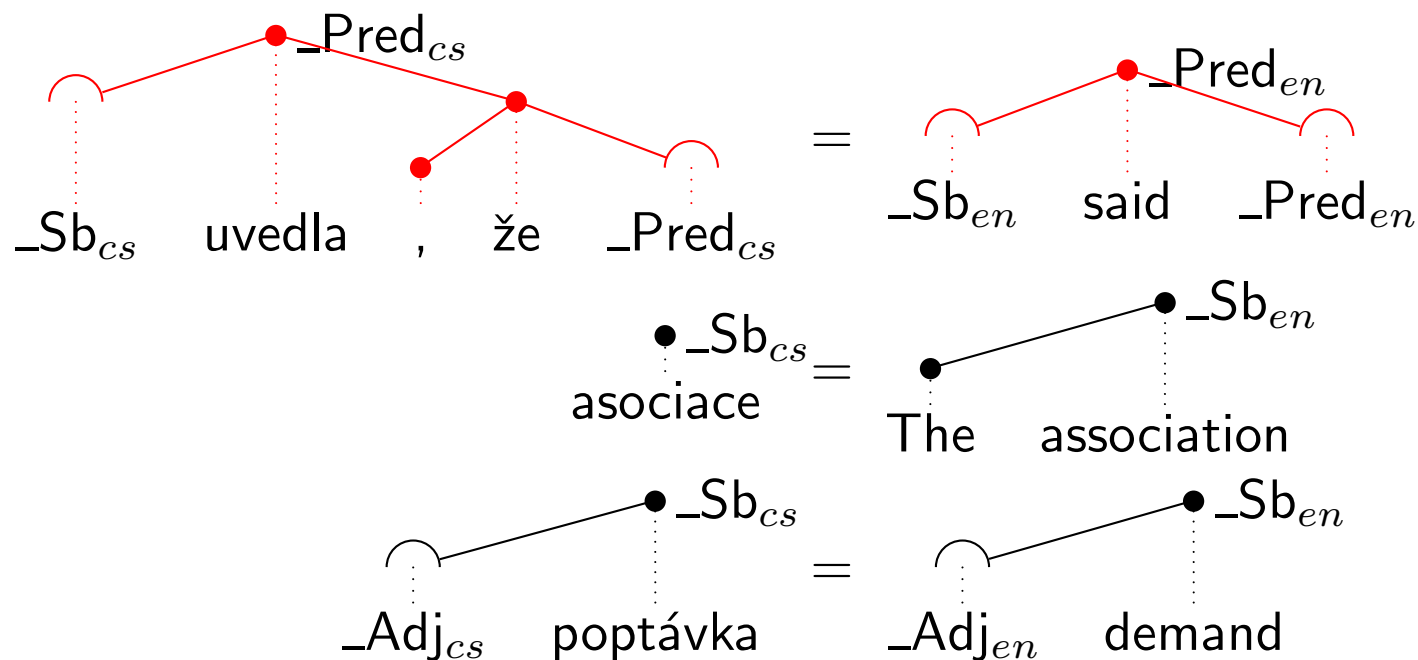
\_Pred$_{cs}$

\_Sb$_{cs}$ uvedla , že \_Pred$_{cs}$

=

\_Pred$_{en}$

\_Sb$_{en}$ said \_Pred$_{en}$

\_Sb$_{cs}$

asociace

=

\_Sb$_{en}$

The association

\_Sb$_{cs}$

\_Adj$_{cs}$ poptávka

=

\_Sb$_{en}$

\_Adj$_{en}$ demand